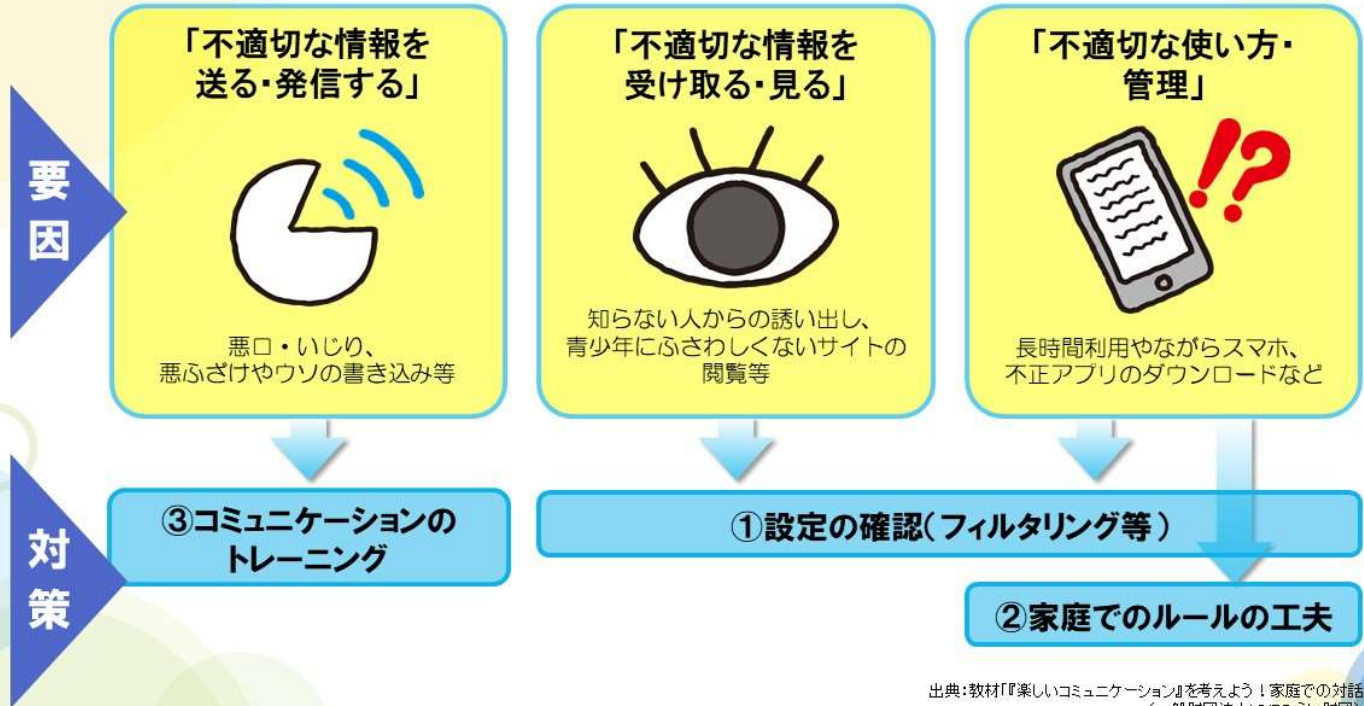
要因

「不適切な情報を送る・発信する」

悪口・いじり、悪ふざけやウソの書き込み等

「不適切な情報を受け取る・見る」

知らない人からの誘い出し、青少年にふさわしくないサイトの閲覧等

「不適切な使い方・管理」

長時間利用やながらスマホ、不正アプリのダウンロードなど

対策

③コミュニケーションのトレーニング

①設定の確認(フィルタリング等)

②家庭でのルールの工夫

出典:教材「『楽しいコミュニケーション』を考えよう！家庭での対話 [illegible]